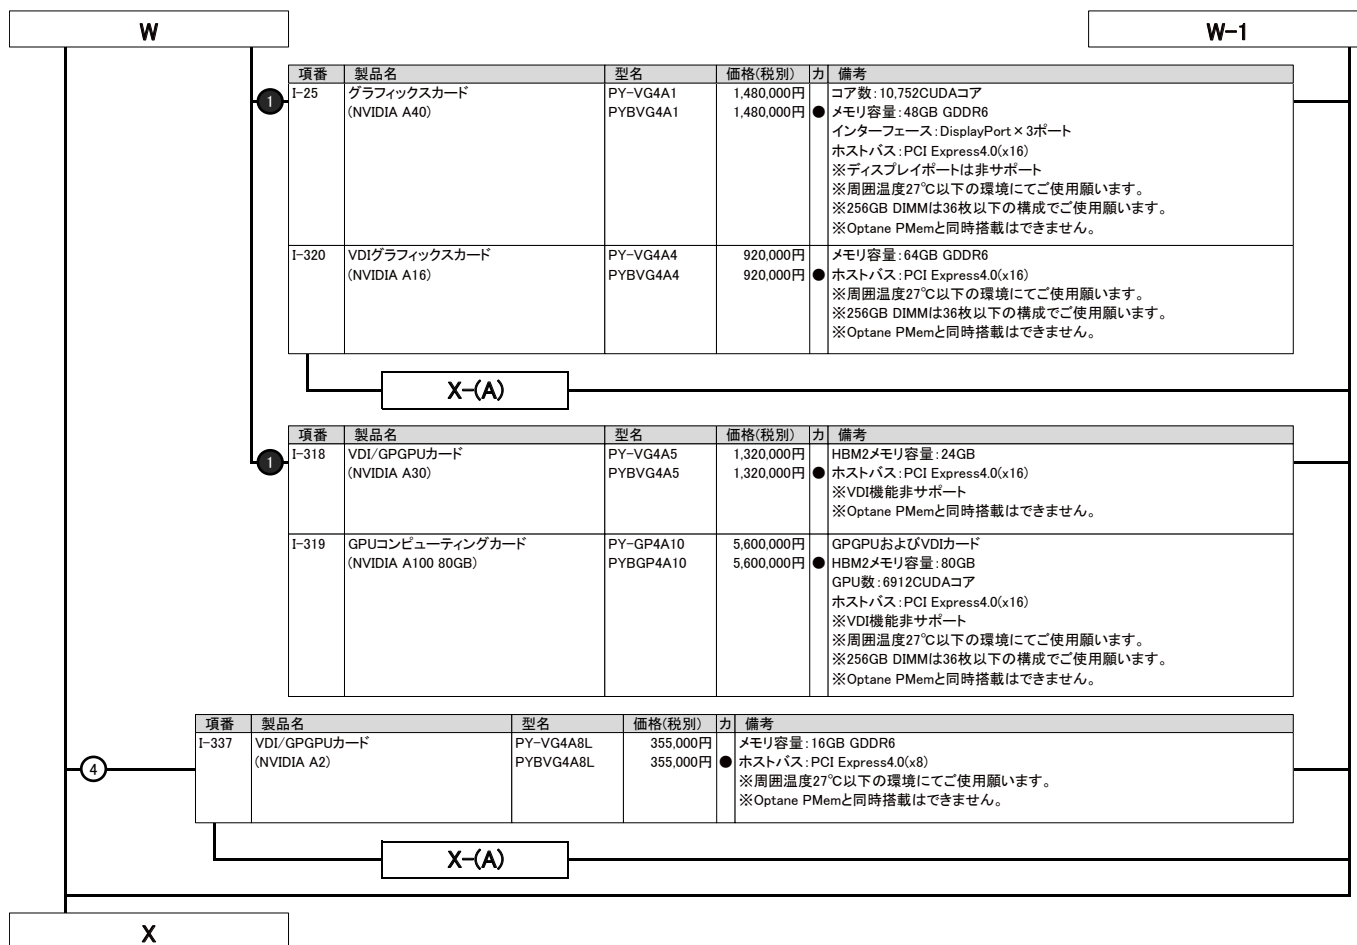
W

W-1

1

| 項番 | 製品名 | 型名 | 価格(税別) | カ | 備考 |
|---|---|---|---|---|---|
| I-25 | グラフィックスカード (NVIDIA A40) | PY-VG4A1 PYBVG4A1 | 1,480,000円 1,480,000円 | ● | コア数:10,752CUDAコア メモリ容量:48GB GDDR6 インターフェース:DisplayPort×3ポート ホストバス:PCI Express4.0(x16) ※ディスプレイポートは非サポート ※周囲温度27℃以下の環境にてご使用願います。 ※256GB DIMMは36枚以下の構成でご使用願います。 ※Optane PMemと同時搭載はできません。 |
| I-320 | VDIグラフィックスカード (NVIDIA A16) | PY-VG4A4 PYBVG4A4 | 920,000円 920,000円 | ● | メモリ容量:64GB GDDR6 ホストバス:PCI Express4.0(x16) ※周囲温度27℃以下の環境にてご使用願います。 ※256GB DIMMは36枚以下の構成でご使用願います。 ※Optane PMemと同時搭載はできません。 |

X-(A)

1

| 項番 | 製品名 | 型名 | 価格(税別) | カ | 備考 |
|---|---|---|---|---|---|
| I-318 | VDI/GPGPUカード (NVIDIA A30) | PY-VG4A5 PYBVG4A5 | 1,320,000円 1,320,000円 | ● | HBM2メモリ容量:24GB ホストバス:PCI Express4.0(x16) ※VDI機能非サポート ※Optane PMemと同時搭載はできません。 |
| I-319 | GPUコンピューティングカード (NVIDIA A100 80GB) | PY-GP4A10 PYBGP4A10 | 5,600,000円 5,600,000円 | ● | GPGPUおよびVDIカード HBM2メモリ容量:80GB GPU数:6912CUDAコア ホストバス:PCI Express4.0(x16) ※VDI機能非サポート ※周囲温度27℃以下の環境にてご使用願います。 ※256GB DIMMは36枚以下の構成でご使用願います。 ※Optane PMemと同時搭載はできません。 |

4

| 項番 | 製品名 | 型名 | 価格(税別) | カ | 備考 |
|---|---|---|---|---|---|
| I-337 | VDI/GPGPUカード (NVIDIA A2) | PY-VG4A8L PYBVG4A8L | 355,000円 355,000円 | ● | メモリ容量:16GB GDDR6 ホストバス:PCI Express4.0(x8) ※周囲温度27℃以下の環境にてご使用願います。 ※Optane PMemと同時搭載はできません。 |

X-(A)

X